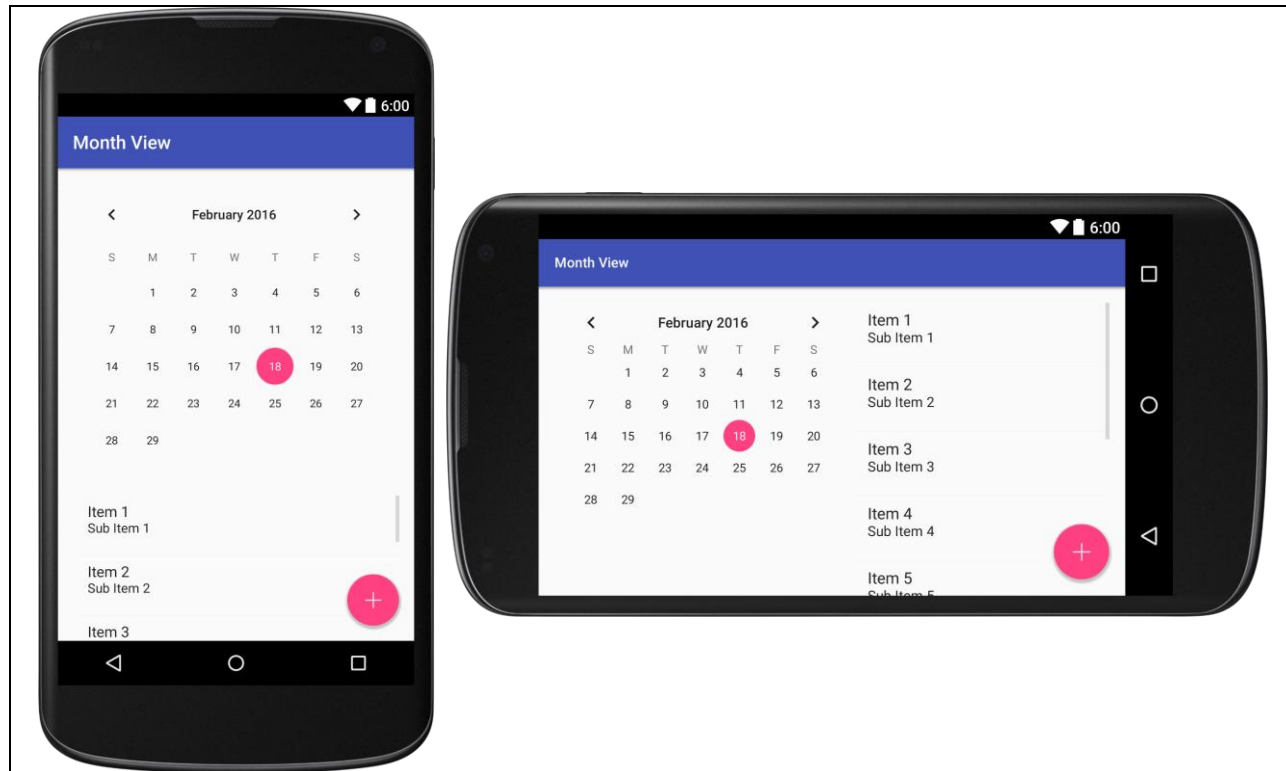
6:00

Month View

February 2016

| S | M | T | W | T | F | S |
|---|---|---|---|---|---|---|
| | 1 | 2 | 3 | 4 | 5 | 6 |
| 7 | 8 | 9 | 10 | 11 | 12 | 13 |
| 14 | 15 | 16 | 17 | 18 | 19 | 20 |
| 21 | 22 | 23 | 24 | 25 | 26 | 27 |
| 28 | 29 | | | | | |

Item 1
Sub Item 1

Item 2
Sub Item 2

Item 3

6:00

Month View

February 2016

| S | M | T | W | T | F | S |
|---|---|---|---|---|---|---|
| | 1 | 2 | 3 | 4 | 5 | 6 |
| 7 | 8 | 9 | 10 | 11 | 12 | 13 |
| 14 | 15 | 16 | 17 | 18 | 19 | 20 |
| 21 | 22 | 23 | 24 | 25 | 26 | 27 |
| 28 | 29 | | | | | |

Item 1
Sub Item 1

Item 2
Sub Item 2

Item 3
Sub Item 3

Item 4
Sub Item 4

Item 5
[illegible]